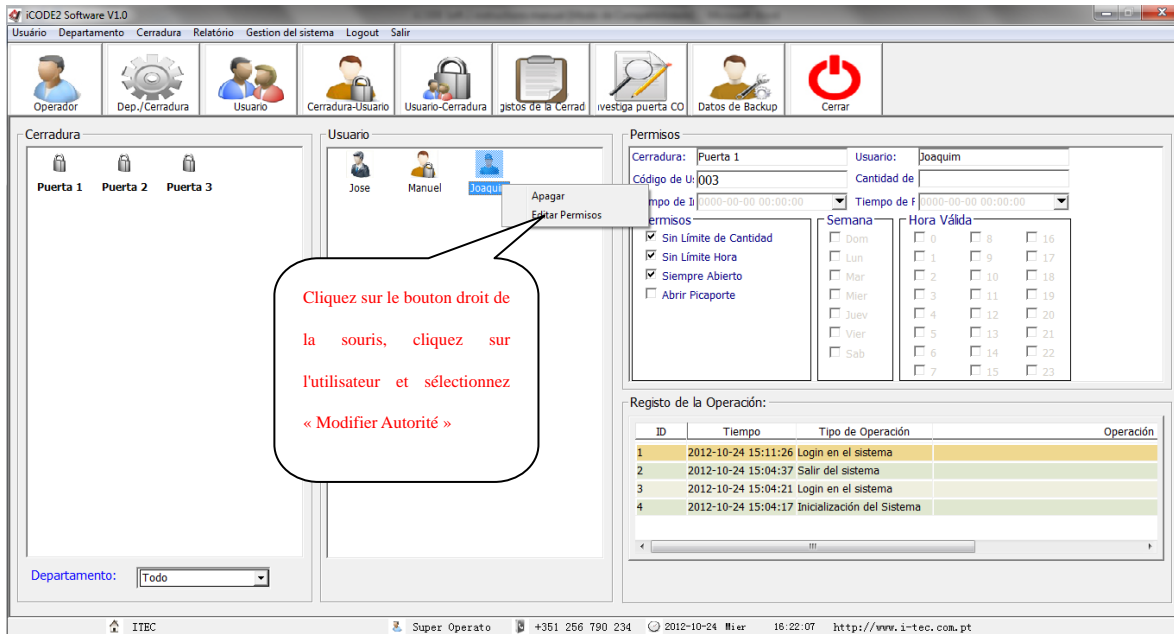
iCODE2 Software V1.0

Usuário Departamento Cerradura Relatório Gestion del sistema Logout Salir

Operador Dep./Cerradura Usuario Cerradura-Usuario Usuario-Cerradura gistos de la Cerrad ıvestiga puerta CO Datos de Backup Cerrar

Cerradura

Puerta 1 Puerta 2 Puerta 3

Usuario

Jose Manuel Joaquim

Apagar
Editar Permisos

Cliquez sur le bouton droit de la souris, cliquez sur l'utilisateur et sélectionnez « Modifier Autorité »

Permisos

Cerradura: Puerta 1 Usuario: Joaquim
Código de U: 003 Cantidad de
mpo de I 0000-00-00 00:00:00 Tiempo de F 0000-00-00 00:00:00

ermisos
☑ Sin Límite de Cantidad
☑ Sin Límite Hora
☑ Siempre Abierto
☐ Abrir Picaporte

Semana
☐ Dom
☐ Lun
☐ Mar
☐ Mier
☐ Juev
☐ Vier
☐ Sab

Hora Válida
☐ 0 ☐ 8 ☐ 16
☐ 1 ☐ 9 ☐ 17
☐ 2 ☐ 10 ☐ 18
☐ 3 ☐ 11 ☐ 19
☐ 4 ☐ 12 ☐ 20
☐ 5 ☐ 13 ☐ 21
☐ 6 ☐ 14 ☐ 22
☐ 7 ☐ 15 ☐ 23

Registo de la Operación:

| ID | Tiempo | Tipo de Operación | Operación |
|---|---|---|---|
| 1 | 2012-10-24 15:11:26 | Login en el sistema | |
| 2 | 2012-10-24 15:04:37 | Salir del sistema | |
| 3 | 2012-10-24 15:04:21 | Login en el sistema | |
| 4 | 2012-10-24 15:04:17 | Inicialización del Sistema | |

Departamento: Todo

ITEC Super Operato +351 256 790 234 2012-10-24 Mier 16:22:07 http://www.i-tec.com.pt